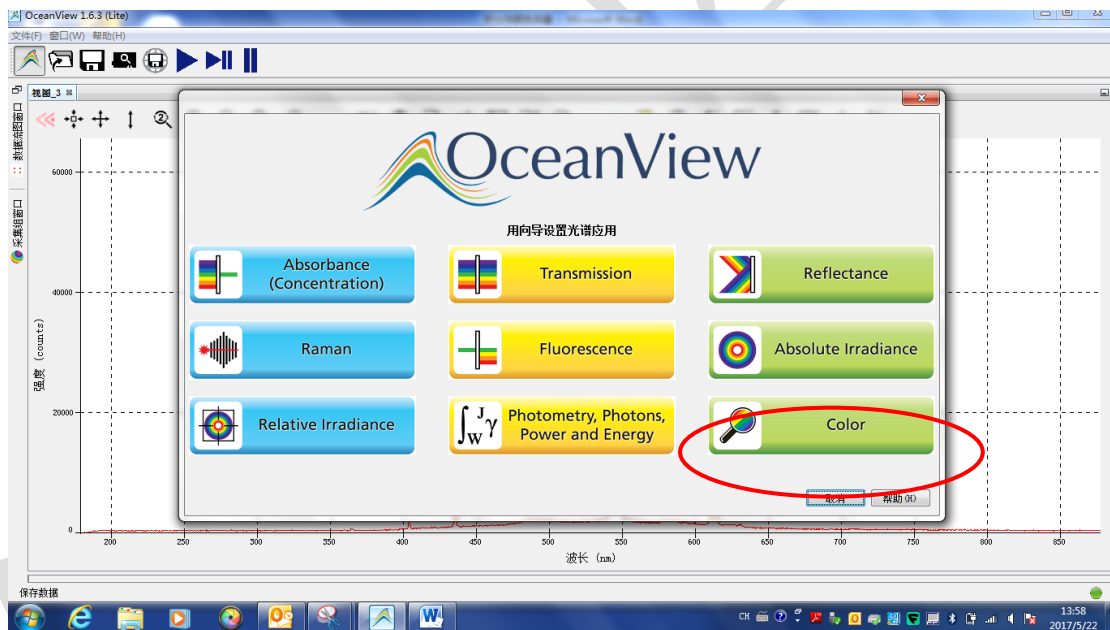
OceanView 1.6.3 (Lite)

文件(F) 窗口(W) 帮助(H)

视图_3

数据视图窗口

采集组窗口

60000

40000

20000

0

强度 (counts)

200 250 300 350 400 450 500 550 600 650 700 750 800 850

波长 (nm)

OceanView

用向导设置光谱应用

Absorbance (Concentration)

Transmission

Reflectance

Raman

Fluorescence

Absolute Irradiance

Relative Irradiance

Photometry, Photons, Power and Energy

Color

取消

帮助(H)

保存数据

CH

13:58

2017/5/22